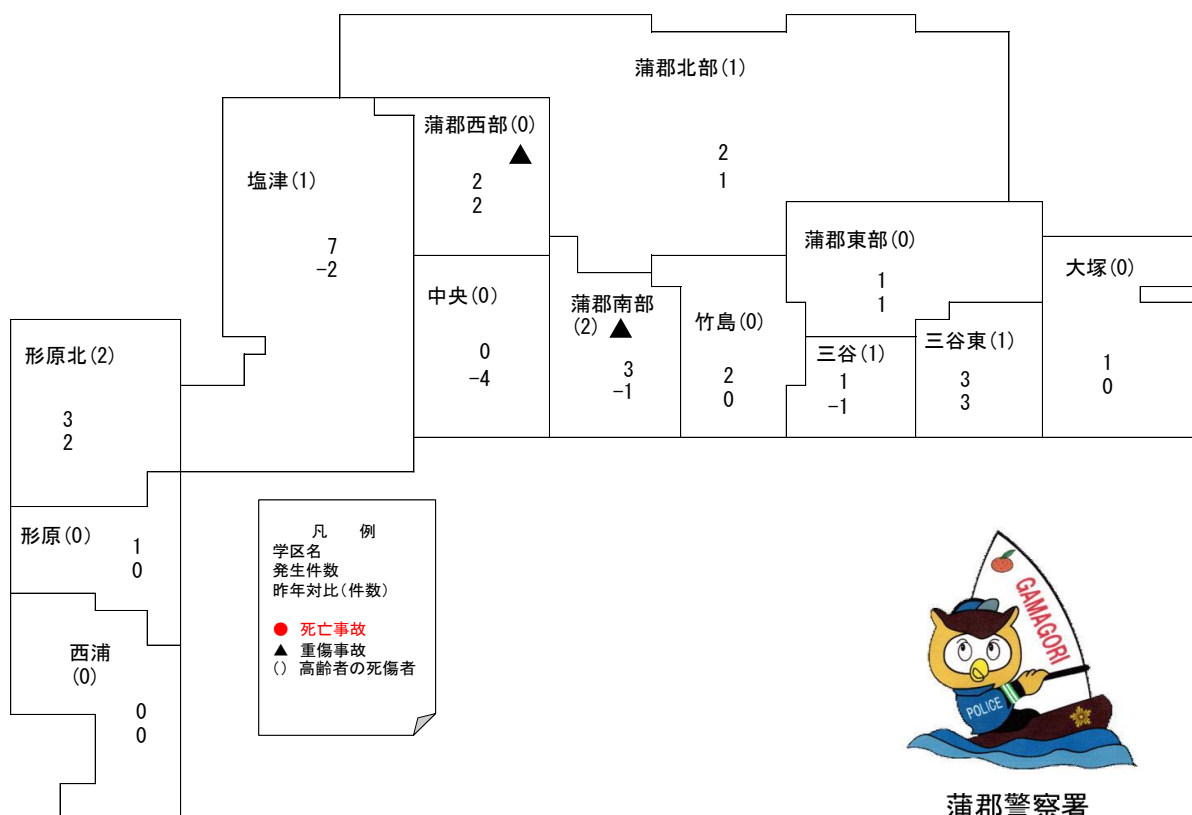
蒲郡北部(1)

2
1

蒲郡西部(0)
▲
2
2

塩津(1)

7
−2

中央(0)

0
−4

蒲郡南部
(2) ▲

3
−1

竹島(0)

2
0

蒲郡東部(0)

1
1

三谷(1)
1
−1

三谷東(1)
3
3

大塚(0)

1
0

形原北(2)

3
2

形原(0)
1
0

西浦
(0)
0
0

凡　例
学区名
発生件数
昨年対比(件数)

● 死亡事故
▲ 重傷事故
() 高齢者の死傷者

GAMAGORI
POLICE

蒲郡警察署